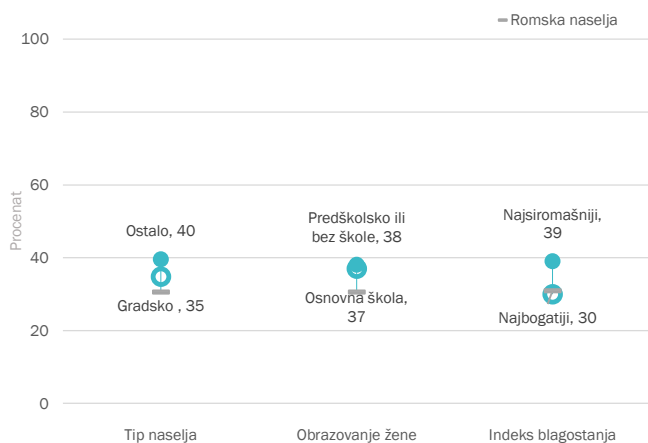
Romska naselja

100
80
60
40
20
0

Procenat

Ostalo, 40
Gradsko , 35

Predškolsko ili bez škole, 38
Osnovna škola, 37

Najsiromašniji, 39
Najbogatiji, 30

Tip naselja
Obrazovanje žene
Indeks blagostanja